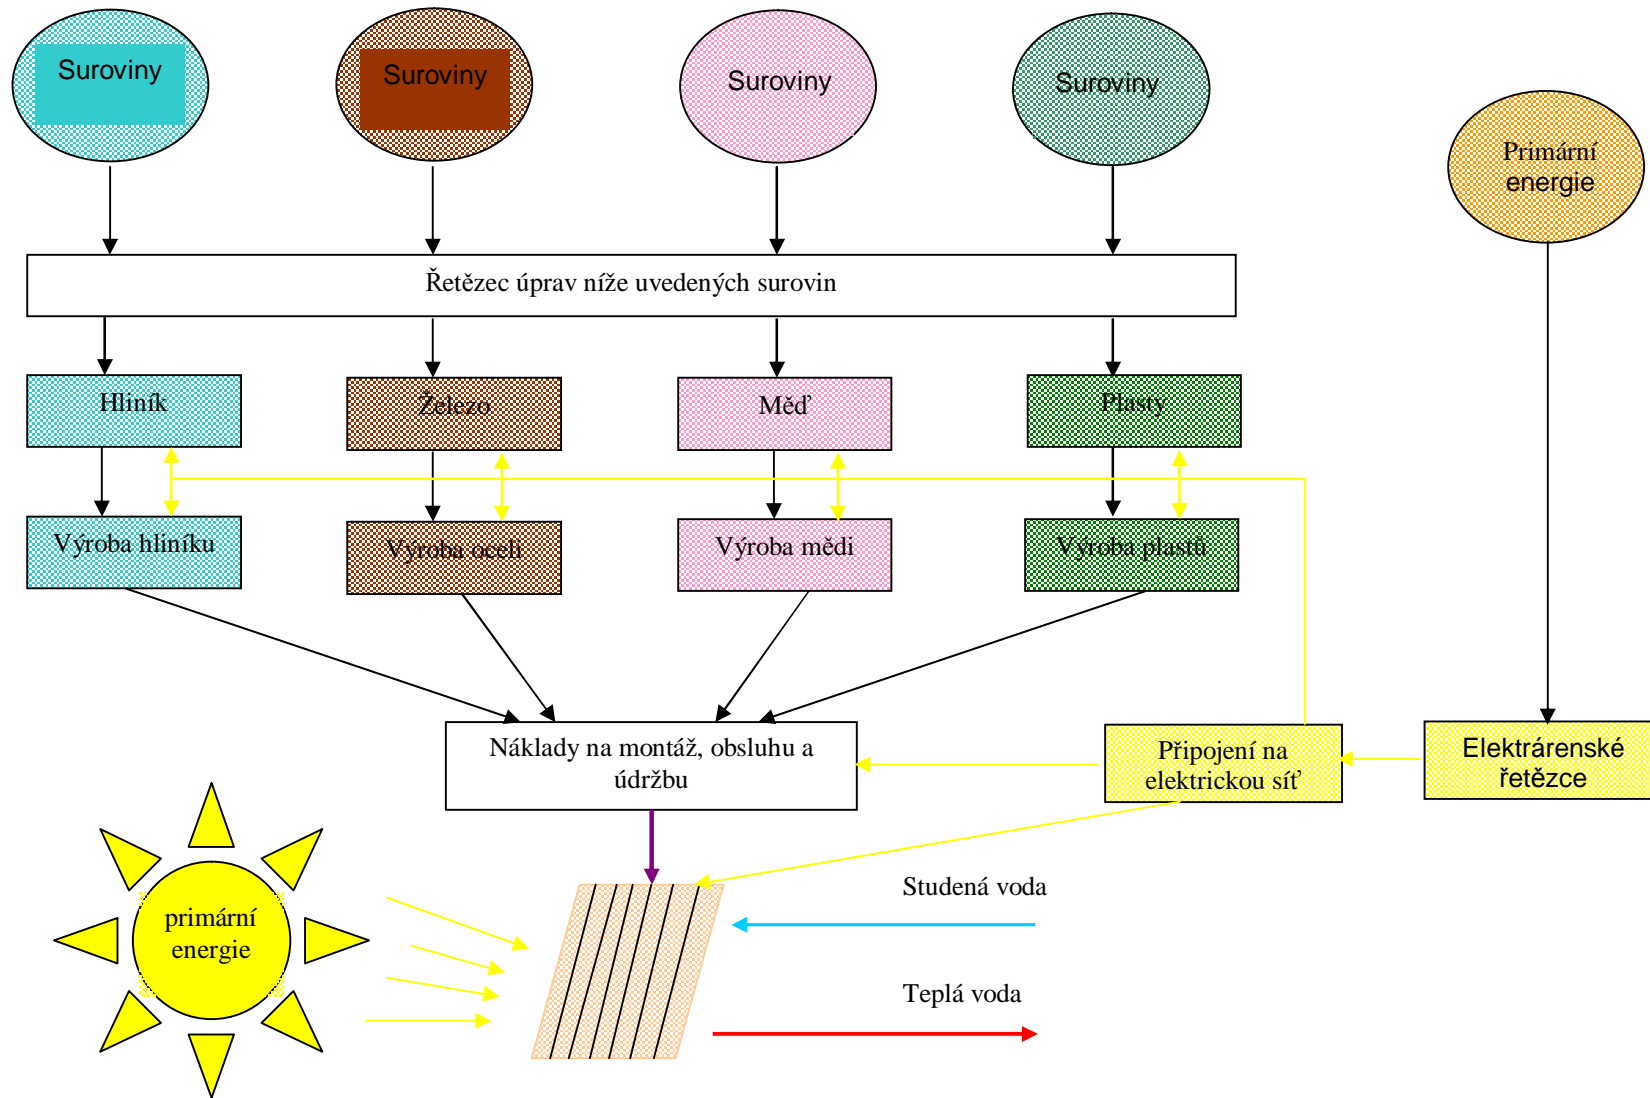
Suroviny

Suroviny

Suroviny

Suroviny

Primární energie

Řetězec úprav níže uvedených surovin

Hliník

Železo

Měď

Plasty

Výroba hliníku

Výroba oceli

Výroba mědi

Výroba plastů

Náklady na montáž, obsluhu a údržbu

Připojení na elektrickou síť

Elektrárenské řetězce

primární energie

Studená voda

Teplá voda